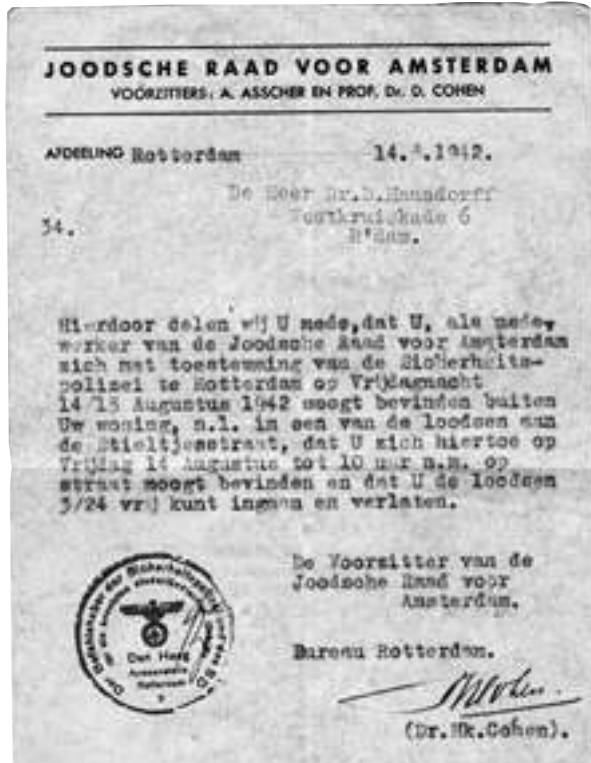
JOODSCHE RAAD VOOR AMSTERDAM
VOORZITTERS: A. ASSCHER EN PROF. Dr. D. COHEN

AFDEELING Rotterdam 14.8.1942.

De Heer Dr.B.Hausdorff
Westkruiskade 6
R'dam.

34.

Hierdoor deelen wij U mede,dat U, als medewerker van de Joodsche Raad voor Amsterdam zich met toestemming van de Sicherheitspolizei te Rotterdam op Vrijdagnacht 14/15 Augustus 1942 moogt bevinden buiten Uw woning, n.l. in een van de loodsen aan de Stieltjesstraat, dat U zich hiertoe op Vrijdag 14 Augustus tot 10 uur n.m. op straat moogt bevinden en dat U de loodsen 3/24 vrij kunt ingaan en verlaten.

De Voorzitter van de Joodsche Raad voor Amsterdam.

Bureau Rotterdam.

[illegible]

(Dr.Mk.Cohen).

Der Befehlshaber der Sicherheitspolizei und des SD für die besetzten niederländischen Gebiete
Den Haag
Aussenstelle
Rotterdam